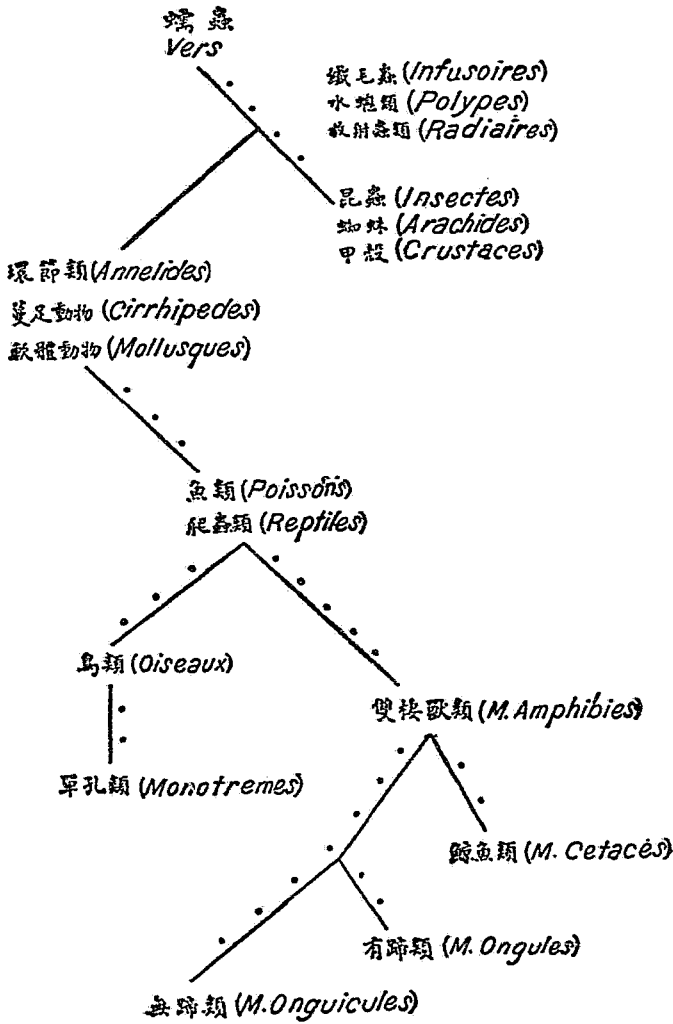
蠕蟲
Vers

纖毛蟲 (Infusoires)
水螅類 (Polypes)
放射蟲類 (Radiaires)

昆蟲 (Insectes)
蜘蛛 (Arachides)
甲殼 (Crustaces)

環節類 (Annelides)
蔓足動物 (Cirrhipedes)
軟體動物 (Mollusques)

魚類 (Poissons)
爬蟲類 (Reptiles)

鳥類 (Oiseaux)

單孔類 (Monotremes)

兩棲獸類 (M. Amphibies)

鯨魚類 (M. Cetacés)

有蹄類 (M. Ongules)

無蹄類 (M. Onguicules)